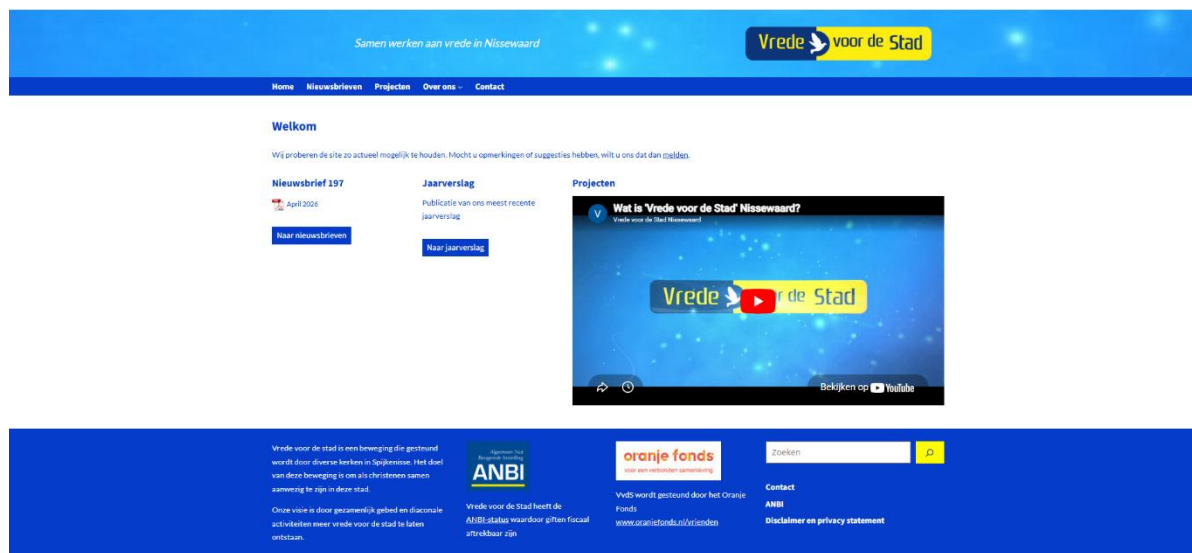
Samen werken aan vrede in Nissewaard

Vrede voor de Stad

Home Nieuwsbrieven Projecten Over ons Contact

Welkom

Wij proberen de site zo actueel mogelijk te houden. Mocht u opmerkingen of suggesties hebben, wilt u ons dat dan melden.

Nieuwsbrief 197

April 2026

Naar nieuwsbrieven

Jaarverslag

Publicatie van ons meest recente jaarverslag

Naar jaarverslag

Projecten

V Wat is 'Vrede voor de Stad' Nissewaard?
Vrede voor de Stad Nissewaard

Vrede voor de Stad

Bekijken op YouTube

Vrede voor de stad is een beweging die gesteund wordt door diverse kerken in Spijkenisse. Het doel van deze beweging is om als christenen samen aanwezig te zijn in deze stad.

Onze visie is door gezamenlijk gebed en diaconale activiteiten meer vrede voor de stad te laten ontstaan.

Algemeen Nut Beogende Instelling
ANBI

Vrede voor de Stad heeft de ANBI-status waardoor giften fiscaal aftrekbaar zijn

oranje fonds
voor een verbonden samenleving

VvdS wordt gesteund door het Oranje Fonds
www.oranjefonds.nl/vrienden

Zoeken

Contact
ANBI
Disclaimer en privacy statement